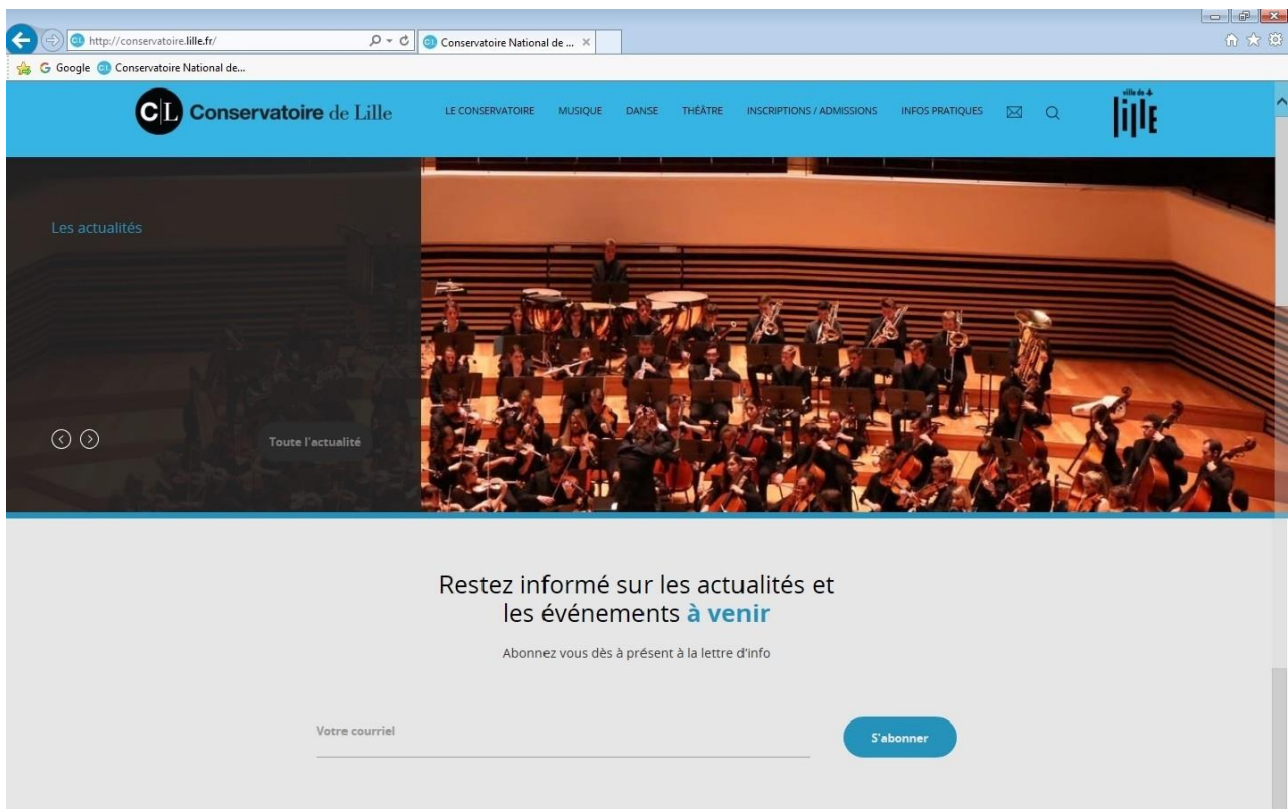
http://conservatoire.lille.fr/

Conservatoire National de ... ×

Google Conservatoire National de...

CL Conservatoire de Lille

LE CONSERVATOIRE MUSIQUE DANSE THÉATRE INSCRIPTIONS / ADMISSIONS INFOS PRATIQUES

ville de lille

Les actualités

Toute l'actualité

Restez informé sur les actualités et les événements à venir

Abonnez vous dès à présent à la lettre d'info

Votre courriel

S'abonner